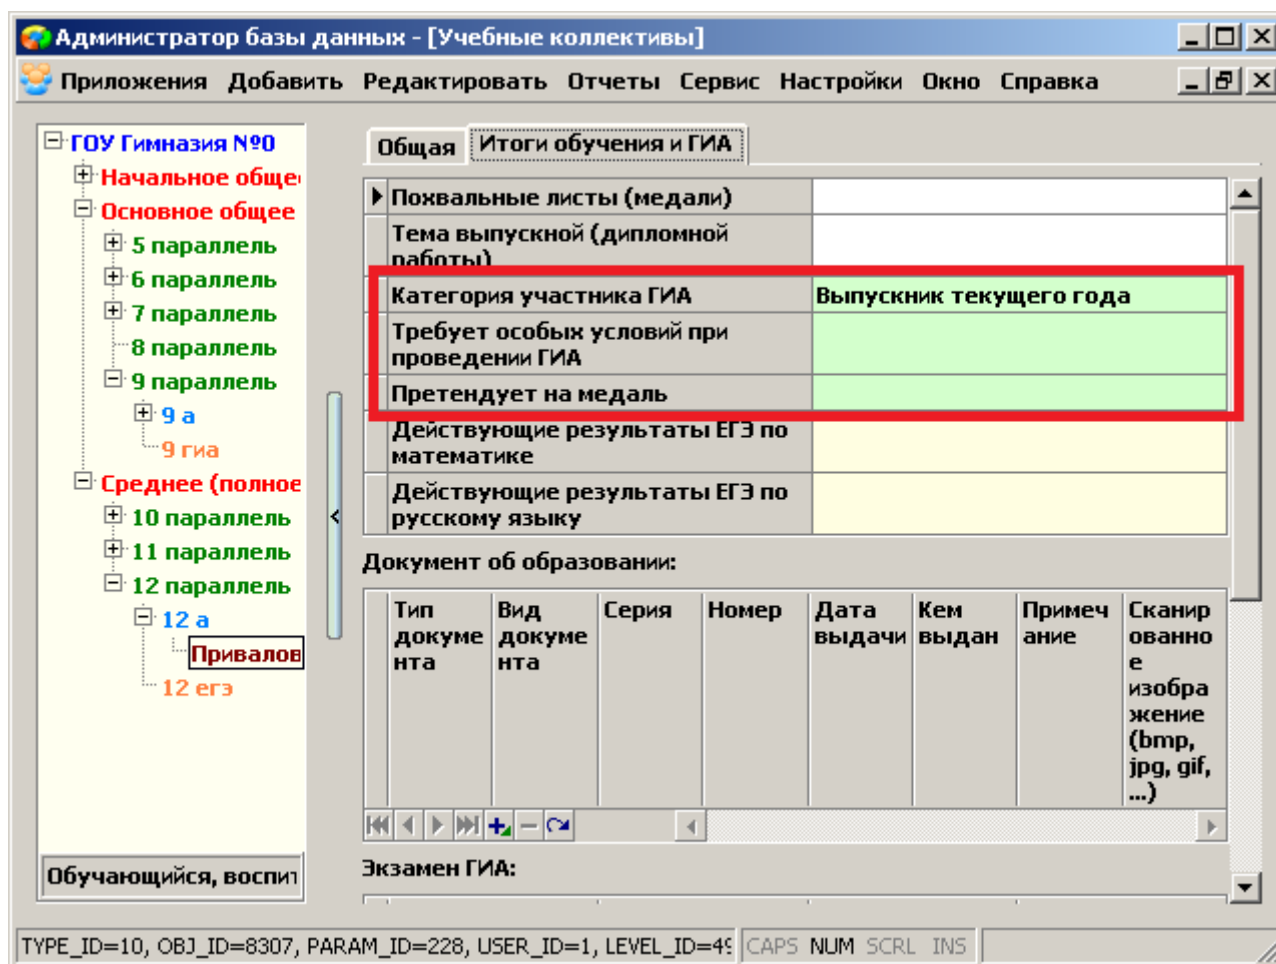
Администратор базы данных - [Учебные коллективы]

Приложения Добавить Редактировать Отчеты Сервис Настройки Окно Справка

ГОУ Гимназия №0
Начальное обще
Основное общее
5 параллель
6 параллель
7 параллель
8 параллель
9 параллель
9 а
9 гиа
Среднее (полное
10 параллель
11 параллель
12 параллель
12 а
Привалов
12 егэ

Обучающийся, воспит

Общая | Итоги обучения и ГИА

| Похвальные листы (медали) | |
|---|---|
| Тема выпускной (дипломной работы) | |
| Категория участника ГИА | Выпускник текущего года |
| Требует особых условий при проведении ГИА | |
| Претендует на медаль | |
| Действующие результаты ЕГЭ по математике | |
| Действующие результаты ЕГЭ по русскому языку | |

Документ об образовании:

| Тип документа | Вид документа | Серия | Номер | Дата выдачи | Кем выдан | Примечание | Сканированное изображение (bmp, jpg, gif, ...) |
|---|---|---|---|---|---|---|---|

Экзамен ГИА:

TYPE_ID=10, OBJ_ID=8307, PARAM_ID=228, USER_ID=1, LEVEL_ID=4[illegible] CAPS NUM SCRL INS